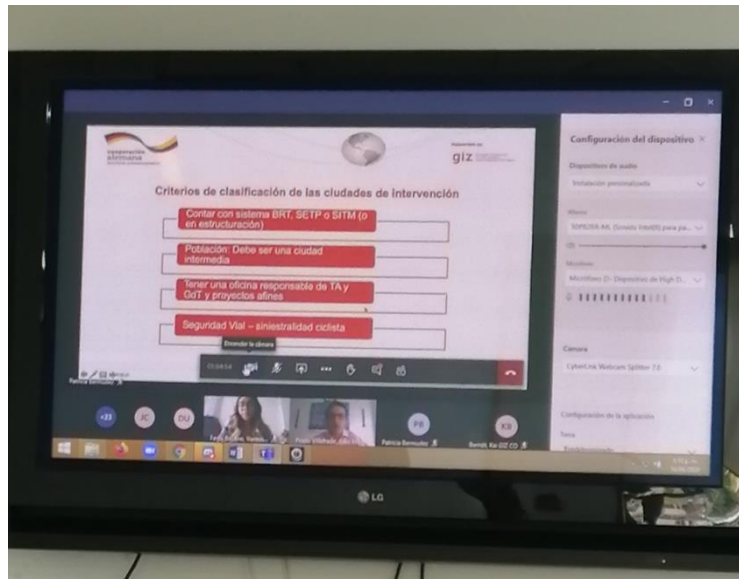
Cooperación alemana

giz

Criterios de clasificación de las ciudades de intervención

Contar con sistema BRT, SETP o SITM (o en estructuración)

Población: Debe ser una ciudad intermedia

Tener una oficina responsable de TA y GdT y proyectos afines

Seguridad Vial – siniestralidad ciclista

Encender la cámara

01:04:54

Patricia Bermudez

+23 JC DU

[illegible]

Paulo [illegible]

PB Patricia Bermudez

KB Berndt, Kai GIZ CO

Configuración del dispositivo

Dispositivos de audio

Instalación personalizada

Altavoz

SSP8204 AM (Sonido Intel(R) para pa...

Micrófono

Micrófono (2- Dispositivo de High D...

Cámara

CyberLink Webcam Splitter 7.0

Configuración de la aplicación

Tema

LG